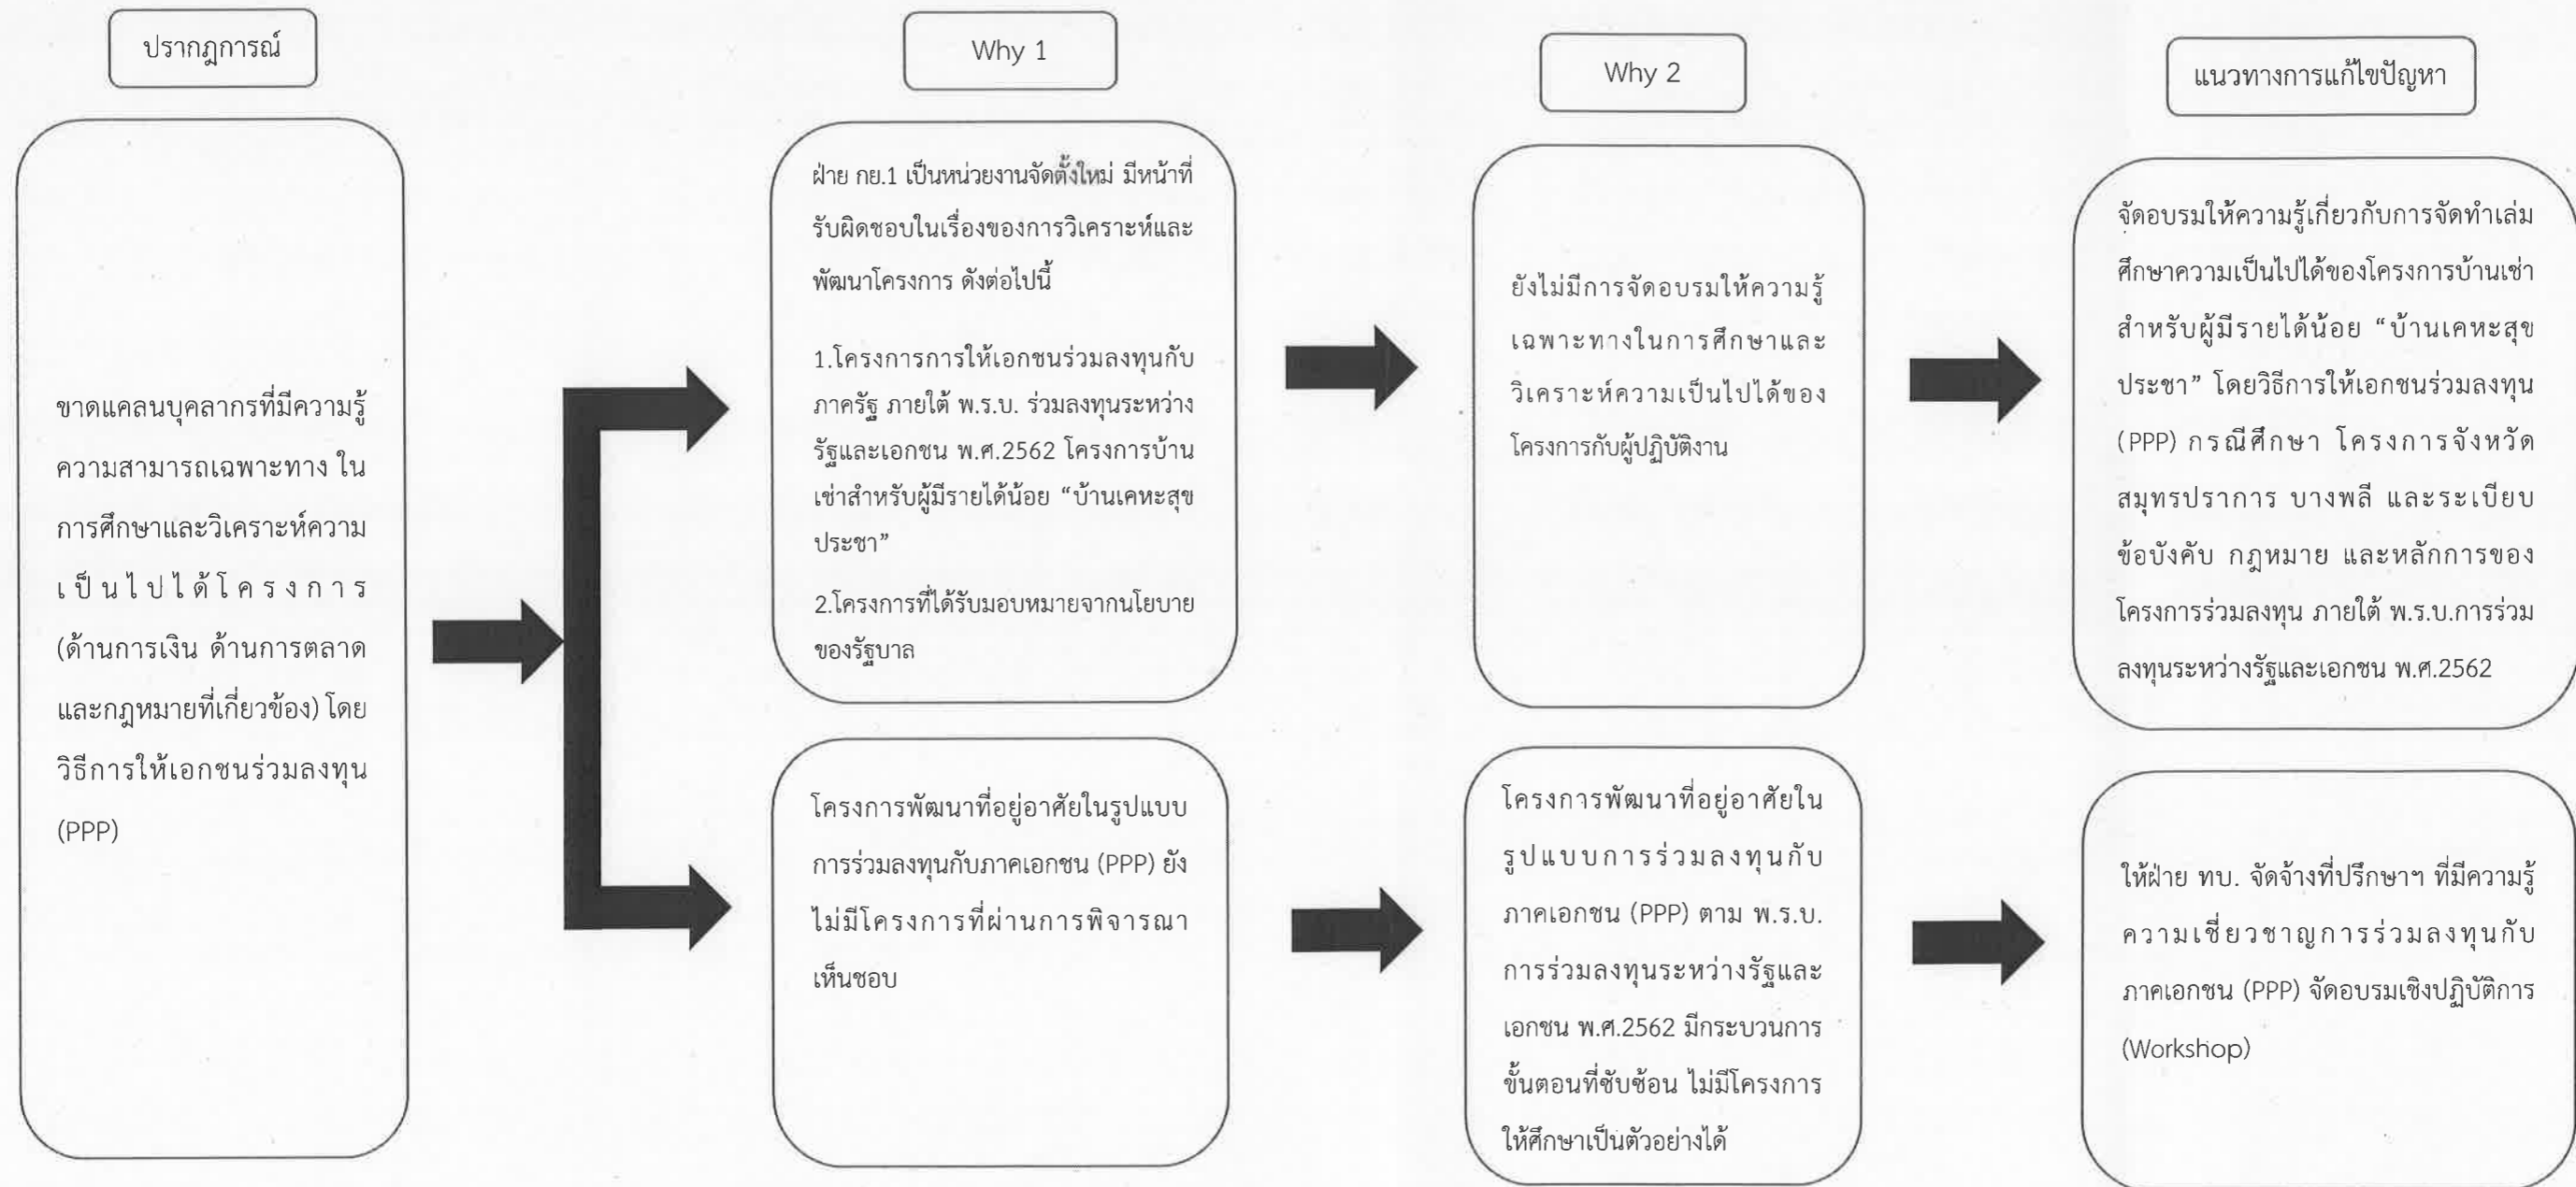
ปรากฏการณ์

ขาดแคลนบุคลากรที่มีความรู้ความสามารถเฉพาะทาง ในการศึกษาและวิเคราะห์ความเป็นไปได้โครงการ (ด้านการเงิน ด้านการตลาด และกฎหมายที่เกี่ยวข้อง) โดยวิธีการให้เอกชนร่วมลงทุน (PPP)

Why 1

ฝ่าย กย.1 เป็นหน่วยงานจัดตั้งใหม่ มีหน้าที่รับผิดชอบในเรื่องของการวิเคราะห์และพัฒนาโครงการ ดังต่อไปนี้

1.โครงการการให้เอกชนร่วมลงทุนกับภาครัฐ ภายใต้ พ.ร.บ. ร่วมลงทุนระหว่างรัฐและเอกชน พ.ศ.2562 โครงการบ้านเช่าสำหรับผู้มีรายได้น้อย “บ้านเคหะสุขประชา”

2.โครงการที่ได้รับมอบหมายจากนโยบายของรัฐบาล

โครงการพัฒนาที่อยู่อาศัยในรูปแบบการร่วมลงทุนกับภาคเอกชน (PPP) ยังไม่มีโครงการที่ผ่านการพิจารณาเห็นชอบ

Why 2

ยังไม่มีการจัดอบรมให้ความรู้เฉพาะทางในการศึกษาและวิเคราะห์ความเป็นไปได้ของโครงการกับผู้ปฏิบัติงาน

โครงการพัฒนาที่อยู่อาศัยในรูปแบบการร่วมลงทุนกับภาคเอกชน (PPP) ตาม พ.ร.บ. การร่วมลงทุนระหว่างรัฐและเอกชน พ.ศ.2562 มีกระบวนการขั้นตอนที่ซับซ้อน ไม่มีโครงการให้ศึกษาเป็นตัวอย่างได้

แนวทางการแก้ไขปัญหา

จัดอบรมให้ความรู้เกี่ยวกับการจัดทำเล่มศึกษาความเป็นไปได้ของโครงการบ้านเช่าสำหรับผู้มีรายได้น้อย “บ้านเคหะสุขประชา” โดยวิธีการให้เอกชนร่วมลงทุน (PPP) กรณีศึกษา โครงการจังหวัดสมุทรปราการ บางพลี และระเบียบข้อบังคับ กฎหมาย และหลักการของโครงการร่วมลงทุน ภายใต้ พ.ร.บ.การร่วมลงทุนระหว่างรัฐและเอกชน พ.ศ.2562

ให้ฝ่าย ทบ. จัดจ้างที่ปรึกษาฯ ที่มีความรู้ความเชี่ยวชาญการร่วมลงทุนกับภาคเอกชน (PPP) จัดอบรมเชิงปฏิบัติการ (Workshop)